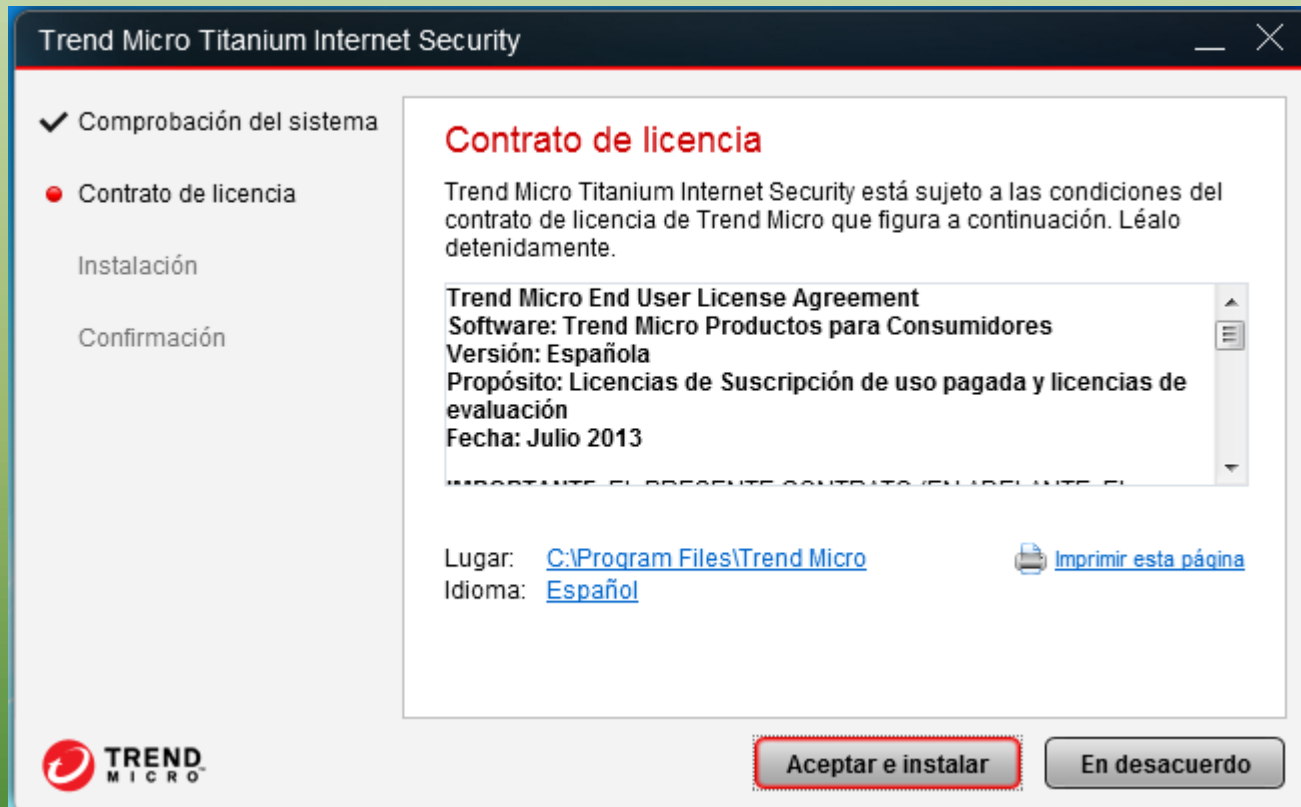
Trend Micro Titanium Internet Security

Comprobación del sistema
Contrato de licencia
Instalación
Confirmación

Contrato de licencia

Trend Micro Titanium Internet Security está sujeto a las condiciones del contrato de licencia de Trend Micro que figura a continuación. Léalo detenidamente.

Trend Micro End User License Agreement
Software: Trend Micro Productos para Consumidores
Versión: Española
Propósito: Licencias de Suscripción de uso pagada y licencias de evaluación
Fecha: Julio 2013

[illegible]

Lugar: C:\Program Files\Trend Micro
Idioma: Español
Imprimir esta página

TREND MICRO

Aceptar e instalar
En desacuerdo